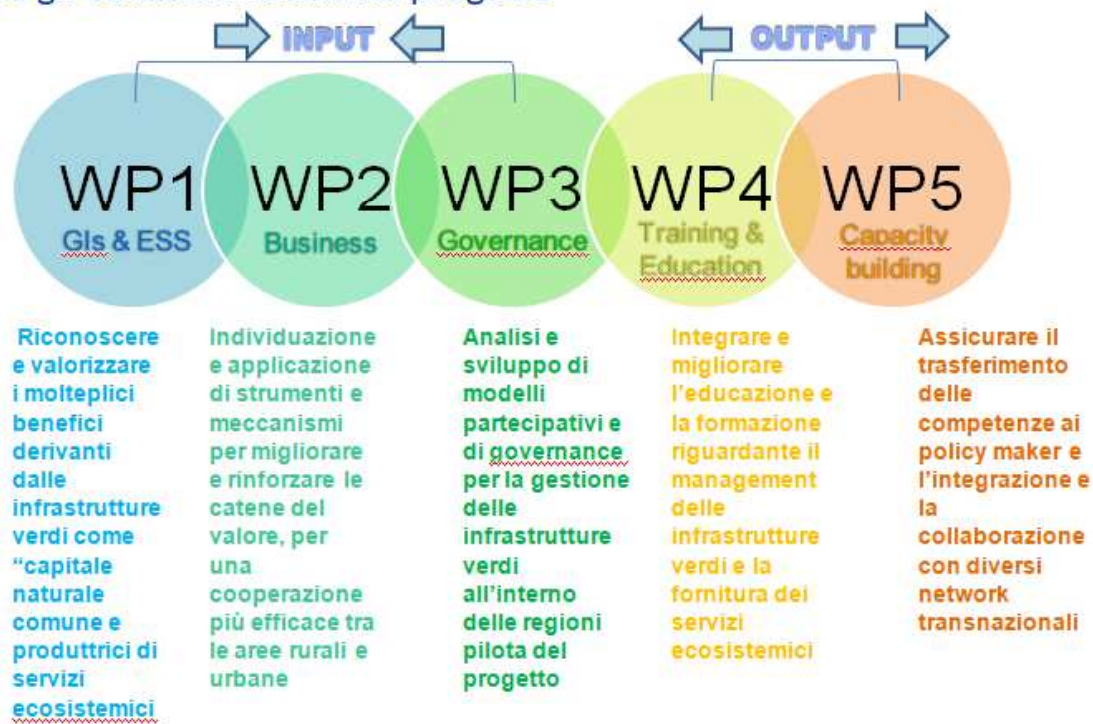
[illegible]

INPUT

OUTPUT

WP1
GIs & ESS

WP2
Business

WP3
Governance

WP4
Training & Education

WP5
Capacity building

Riconoscere e valorizzare i molteplici benefici derivanti dalle infrastrutture verdi come "capitale naturale comune e produttrici di servizi ecosistemici

Individuazione e applicazione di strumenti e meccanismi per migliorare e rinforzare le catene del valore, per una cooperazione più efficace tra le aree rurali e urbane

Analisi e sviluppo di modelli partecipativi e di governance per la gestione delle infrastrutture verdi all'interno delle regioni pilota del progetto

Integrare e migliorare l'educazione e la formazione riguardante il management delle infrastrutture verdi e la fornitura dei servizi ecosistemici

Assicurare il trasferimento delle competenze ai policy maker e l'integrazione e la collaborazione con diversi network transnazionali